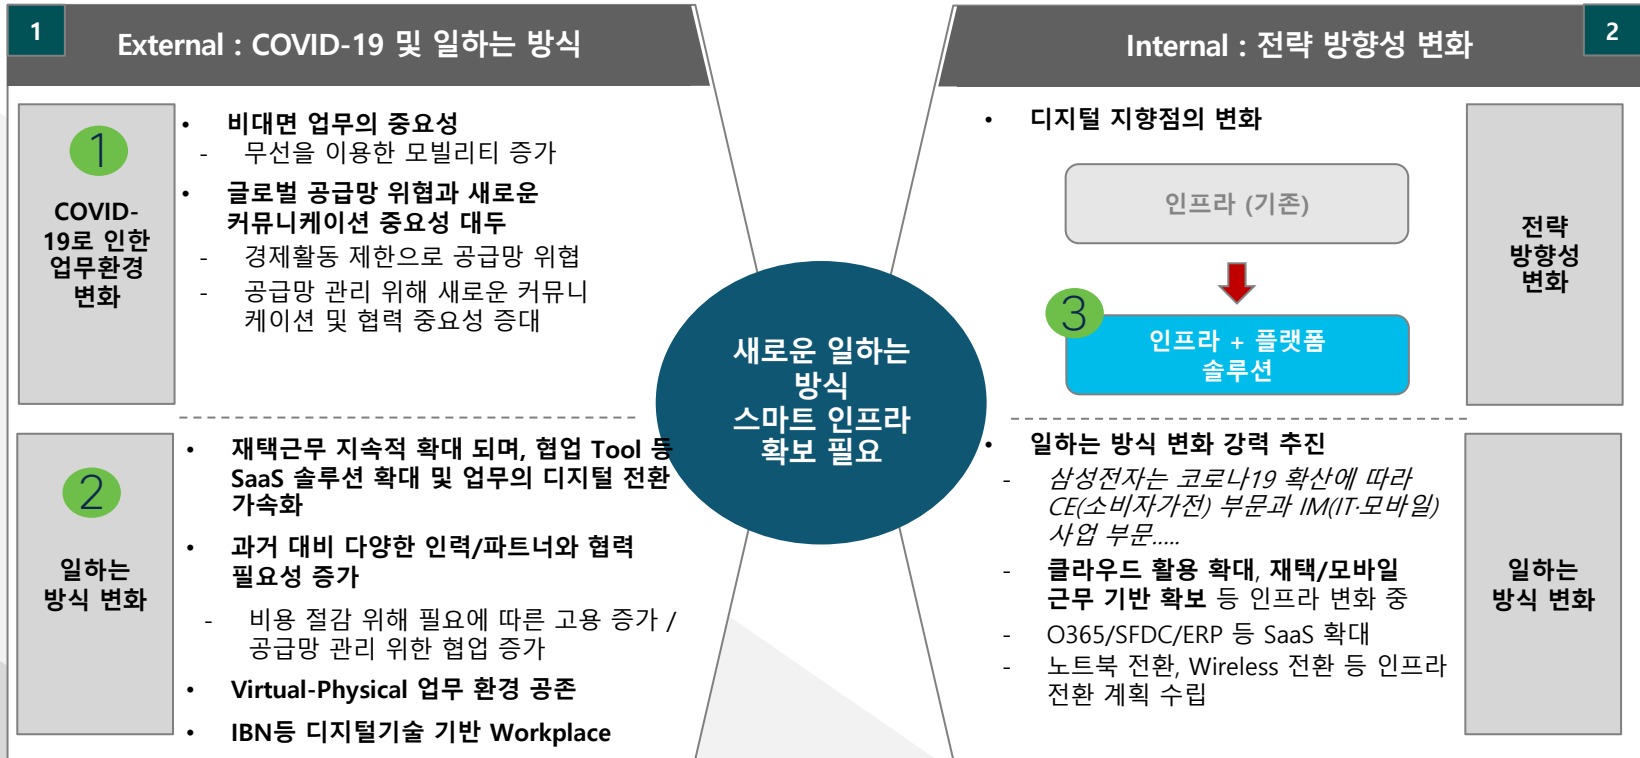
1

External : COVID-19 및 일하는 방식

1

COVID-19로 인한 업무환경 변화

• 비대면 업무의 중요성
- 무선을 이용한 모빌리티 증가
• 글로벌 공급망 위협과 새로운 커뮤니케이션 중요성 대두
- 경제활동 제한으로 공급망 위협
- 공급망 관리 위해 새로운 커뮤니케이션 및 협력 중요성 증대

2

일하는 방식 변화

• 재택근무 지속적 확대 되며, 협업 Tool 등 SaaS 솔루션 확대 및 업무의 디지털 전환 가속화
• 과거 대비 다양한 인력/파트너와 협력 필요성 증가
- 비용 절감 위해 필요에 따른 고용 증가 / 공급망 관리 위한 협업 증가
• Virtual-Physical 업무 환경 공존
• IBN등 디지털기술 기반 Workplace

새로운 일하는 방식
스마트 인프라 확보 필요

Internal : 전략 방향성 변화

2

• 디지털 지향점의 변화

인프라 (기존)

3

인프라 + 플랫폼 솔루션

전략 방향성 변화

• 일하는 방식 변화 강력 추진
- 삼성전자는 코로나19 확산에 따라 CE(소비자가전) 부문과 IM(IT·모바일) 사업 부문.....
- 클라우드 활용 확대, 재택/모바일 근무 기반 확보 등 인프라 변화 중
- O365/SFDC/ERP 등 SaaS 확대
- 노트북 전환, Wireless 전환 등 인프라 전환 계획 수립

일하는 방식 변화